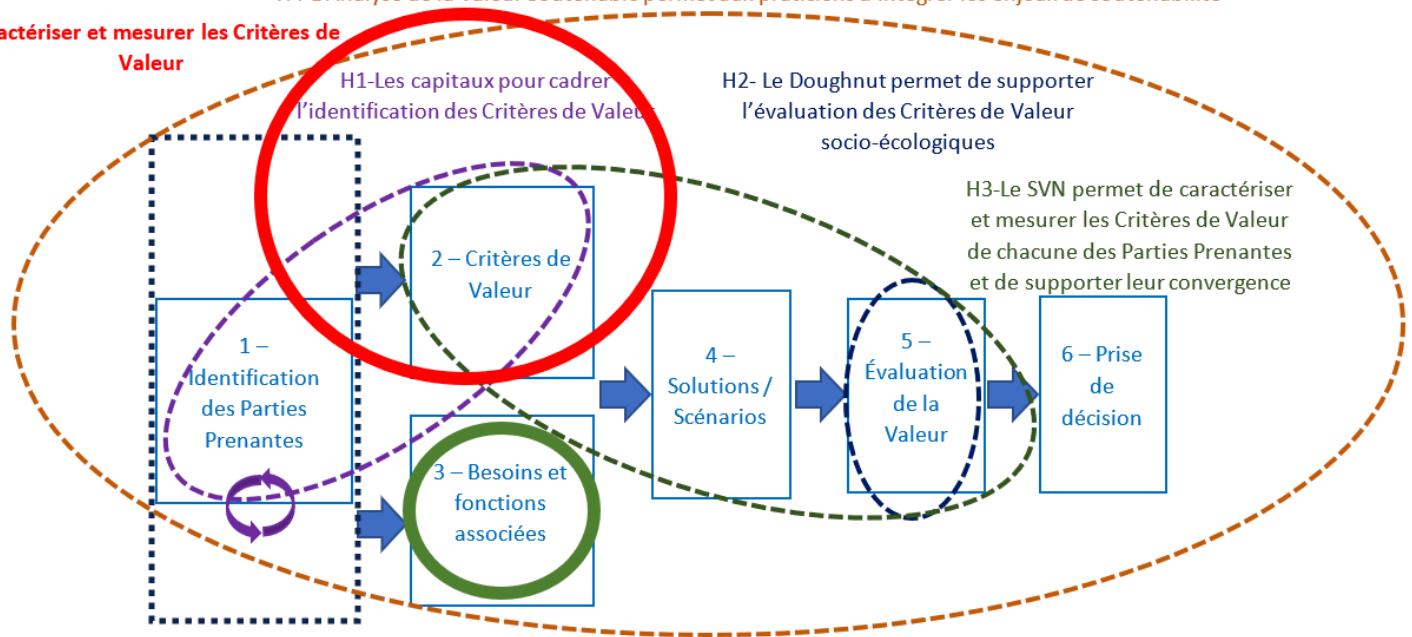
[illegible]

actériser et mesurer les Critères de Valeur

H1-Les capitaux pour cadrer l'identification des Critères de Valeur

H2- Le Doughnut permet de supporter l'évaluation des Critères de Valeur socio-écologiques

H3-Le SVN permet de caractériser et mesurer les Critères de Valeur de chacune des Parties Prenantes et de supporter leur convergence

1 – Identification des Parties Prenantes

2 – Critères de Valeur

3 – Besoins et fonctions associées

4 – Solutions / Scénarios

5 – Évaluation de la Valeur

6 – Prise de décision